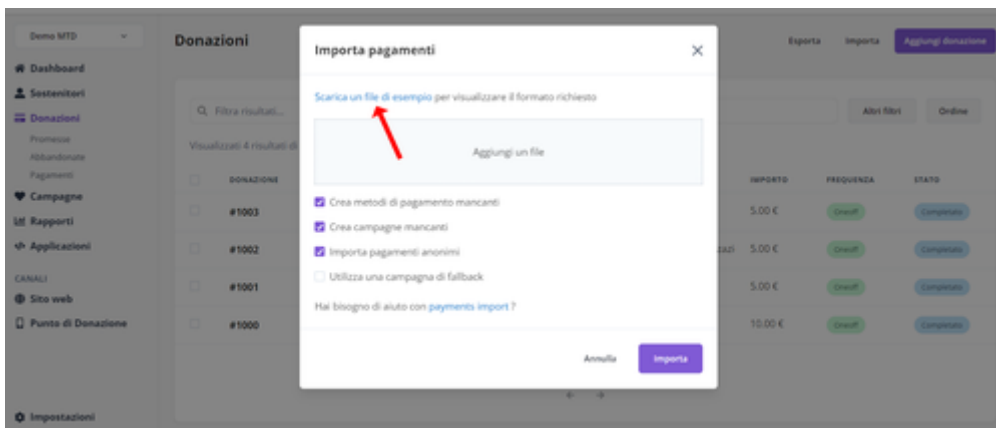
Demo MTD

Dashboard
Sostenitori
Donazioni
Promesse
Abbandonate
Pagamenti
Campagne
Rapporti
Applicazioni

CANALI
Sito web
Punto di Donazione

Impostazioni

Donazioni

Esporta Importa Aggiungi donazione

Filtra risultati...

Altri filtri Ordine

Visualizzati 4 risultati di

| | DONAZIONE | | IMPORTO | FREQUENZA | STATO |
|---|---|---|---|---|---|
| | #1003 | | 5.00 € | Oneoff | Completato |
| | #1002 | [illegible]zati | 5.00 € | Oneoff | Completato |
| | #1001 | | 5.00 € | Oneoff | Completato |
| | #1000 | | 10.00 € | Oneoff | Completato |

Importa pagamenti

Scarica un file di esempio per visualizzare il formato richiesto

Aggiungi un file

Crea metodi di pagamento mancanti
Crea campagne mancanti
Importa pagamenti anonimi
Utilizza una campagna di fallback

Hai bisogno di aiuto con payments import ?

Annulla Importa